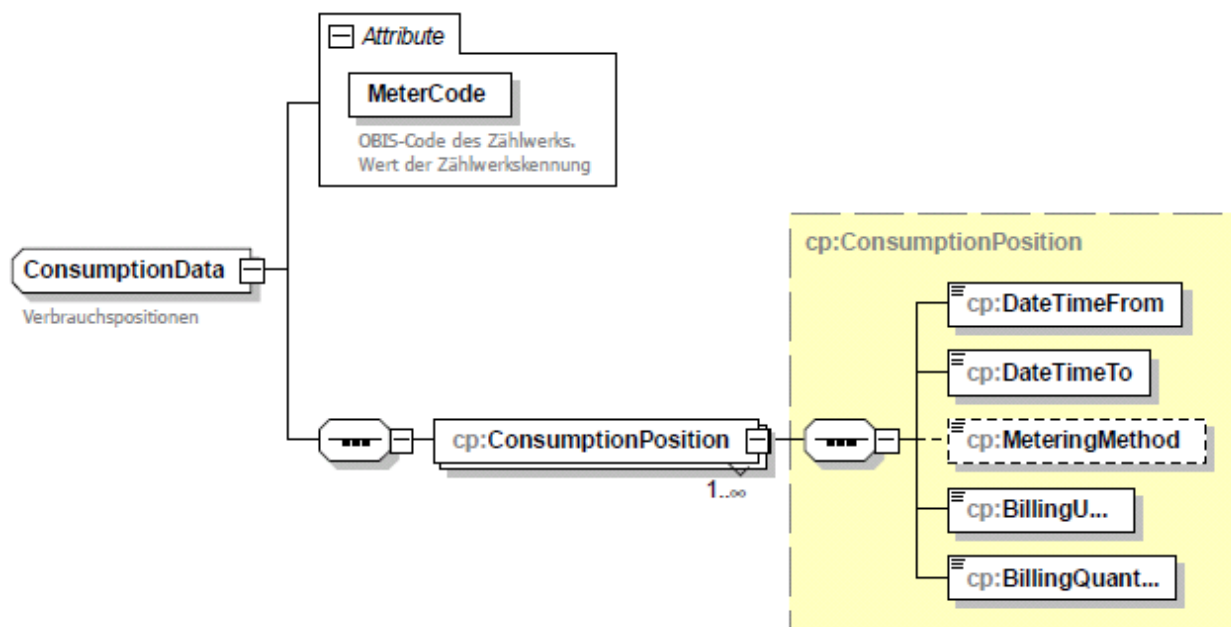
Attribute

MeterCode

OBIS-Code des Zählwerks. Wert der Zählwerkskennung

ConsumptionData

Verbrauchspositionen

cp:ConsumptionPosition

1..∞

cp:ConsumptionPosition

cp:DateTimeFrom

cp:DateTimeTo

cp:MeteringMethod

cp:BillingU...

cp:BillingQuant...